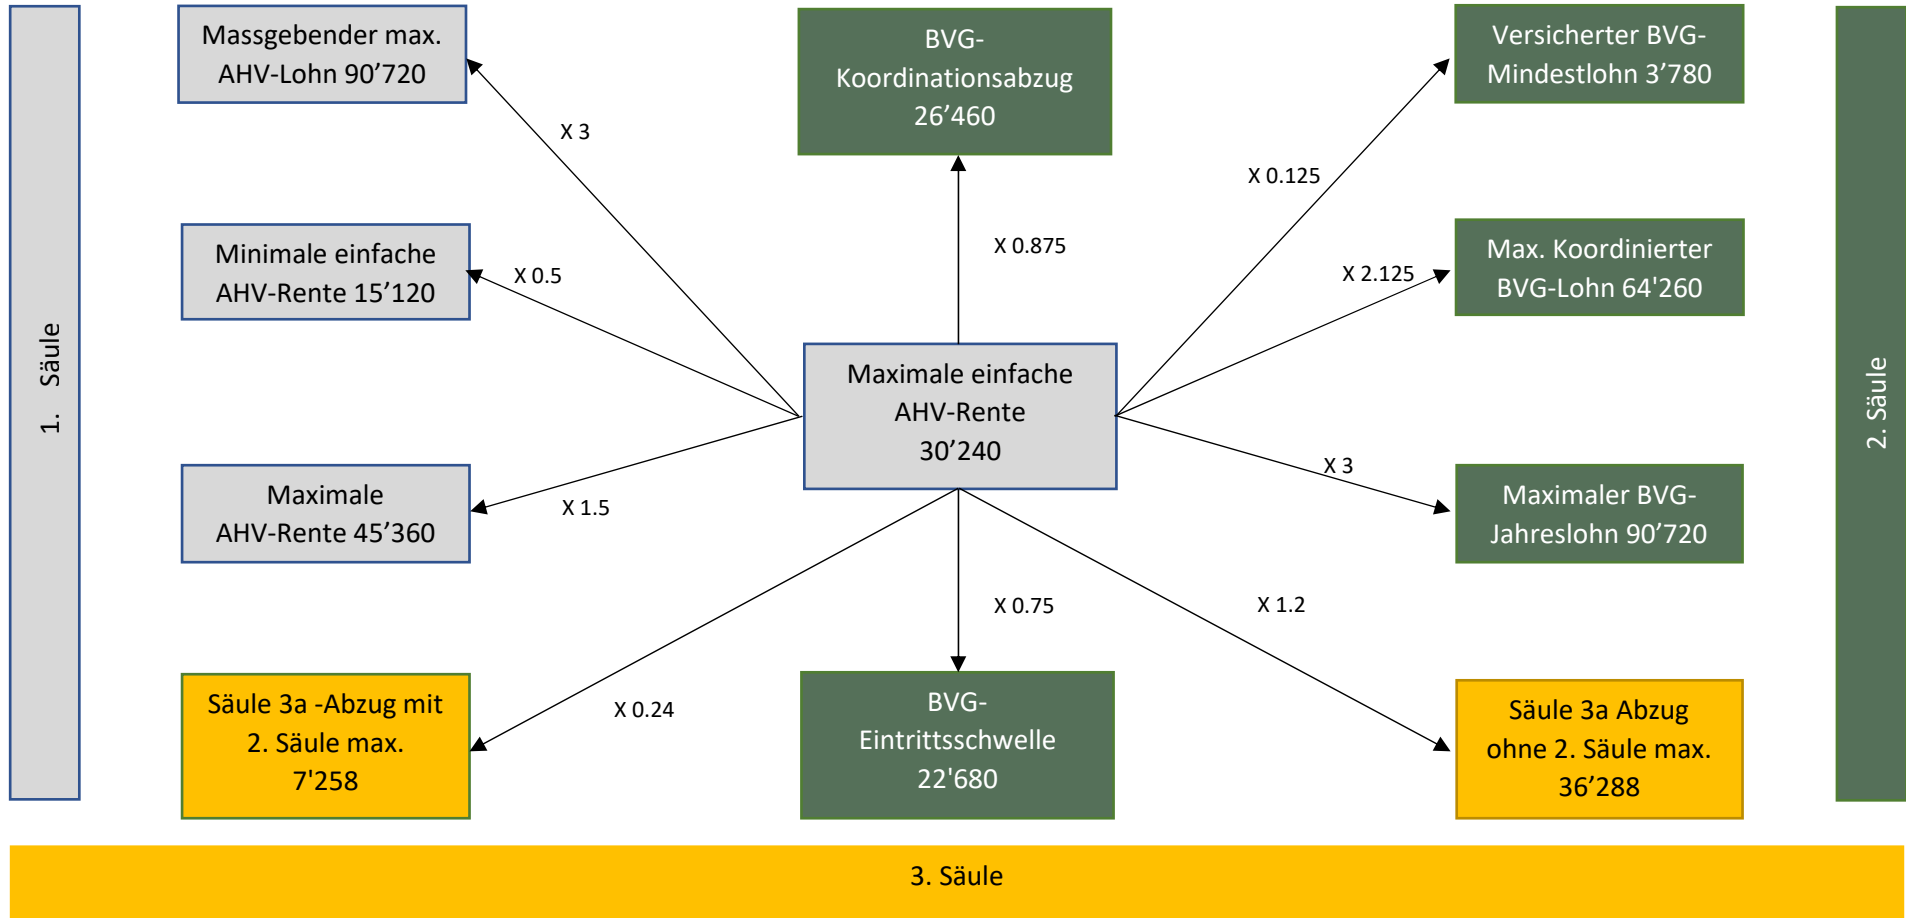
1. Säule

Massgebender max. AHV-Lohn 90’720

X 3

BVG-Koordinationsabzug 26’460

Versicherter BVG-Mindestlohn 3’780

X 0.125

2. Säule

Minimale einfache AHV-Rente 15’120

X 0.5

X 0.875

X 2.125

Max. Koordinierter BVG-Lohn 64'260

Maximale einfache AHV-Rente 30’240

Maximale AHV-Rente 45’360

X 1.5

X 3

Maximaler BVG-Jahreslohn 90’720

X 0.75

X 1.2

X 0.24

Säule 3a -Abzug mit 2. Säule max. 7'258

BVG-Eintrittsschwelle 22'680

Säule 3a Abzug ohne 2. Säule max. 36’288

3. Säule